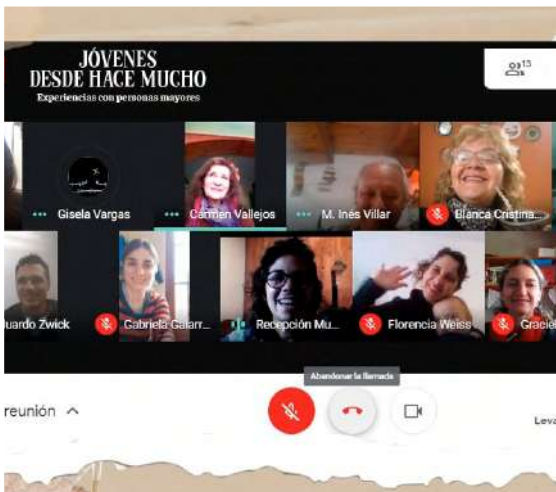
JÓVENES
DESDE HACE MUCHO
Experiencias con personas mayores

13

Gisela Vargas
Carmen Vallejos
M. Inés Villar
Blanca Cristina...
uardo Zwick
Gabriela Galarr...
Recepción Mu...
Florencia Weiss
Gracie

Abandonar la llamada

reunión ^

Leva